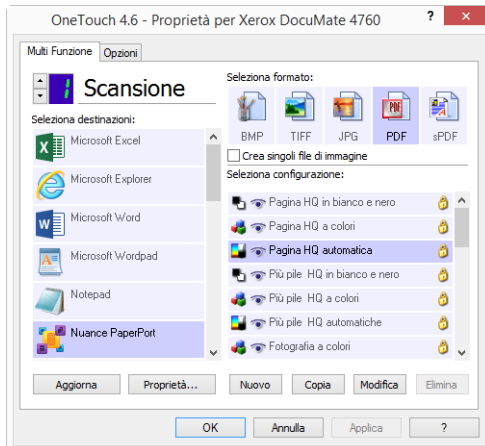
OneTouch 4.6 - Proprietà per Xerox DocuMate 4760

?

Multi Funzione | Opzioni

1 Scansione

Seleziona destinazioni:

Microsoft Excel

Microsoft Explorer

Microsoft Word

Microsoft Wordpad

Notepad

Nuance PaperPort

Seleziona formato:

BMP TIFF JPG PDF sPDF

Crea singoli file di immagine

Seleziona configurazione:

Pagina HQ in bianco e nero

Pagina HQ a colori

Pagina HQ automatica

Più pile HQ in bianco e nero

Più pile HQ a colori

Più pile HQ automatiche

Fotografia a colori

Aggiorna | Proprietà... | Nuovo | Copia | Modifica | Elimina

OK | Annulla | Applica | ?